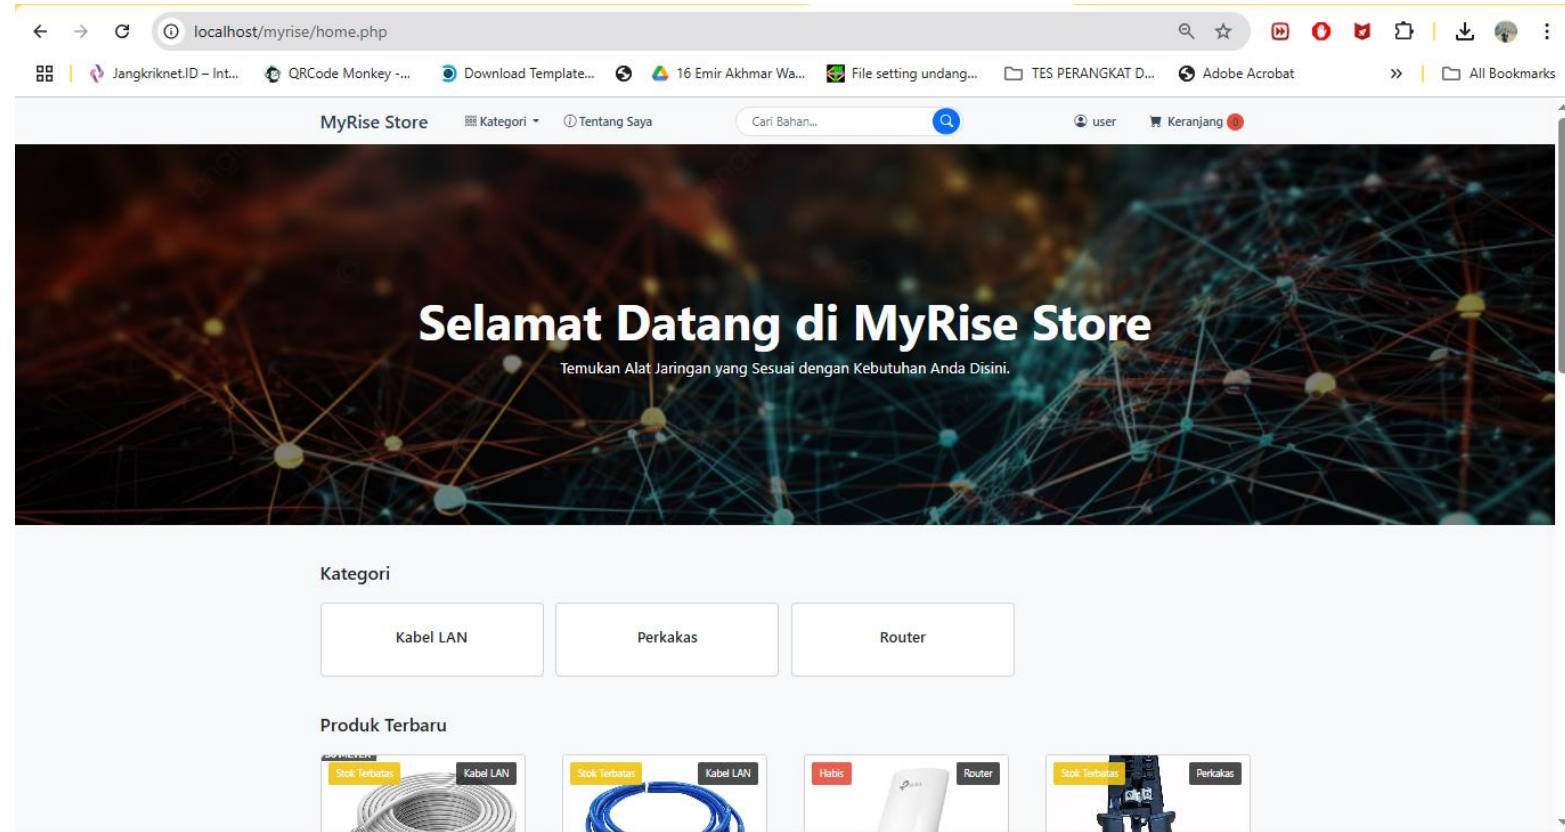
localhost/myrise/home.php

Jangkriknet.ID – Int... QRCode Monkey -... Download Template... 16 Emir Akhmar Wa... File setting undang... TES PERANGKAT D... Adobe Acrobat » All Bookmarks

MyRise Store Kategori Tentang Saya Cari Bahan... user Keranjang 0

Selamat Datang di MyRise Store

Temukan Alat Jaringan yang Sesuai dengan Kebutuhan Anda Disini.

Kategori

Kabel LAN

Perkakas

Router

Produk Terbaru

Stok Terbatas Kabel LAN

Stok Terbatas Kabel LAN

Habis Router

Stok Terbatas Perkakas